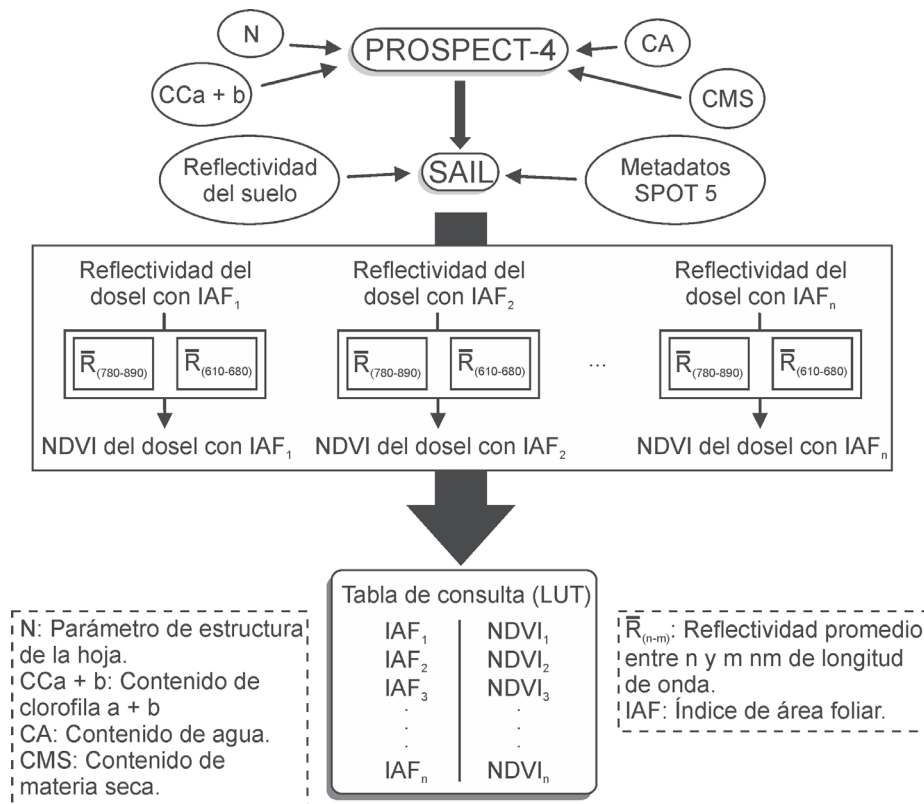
N

PROSPECT-4

CA

CCa + b

CMS

Reflectividad del suelo

SAIL

Metadatos SPOT 5

Reflectividad del dosel con $IAF_1$

$\overline{R}_{(780\text{-}890)}$ $\overline{R}_{(610\text{-}680)}$

NDVI del dosel con $IAF_1$

Reflectividad del dosel con $IAF_2$

$\overline{R}_{(780\text{-}890)}$ $\overline{R}_{(610\text{-}680)}$

NDVI del dosel con $IAF_2$

...

Reflectividad del dosel con $IAF_n$

$\overline{R}_{(780\text{-}890)}$ $\overline{R}_{(610\text{-}680)}$

NDVI del dosel con $IAF_n$

N: Parámetro de estructura de la hoja.
CCa + b: Contenido de clorofila a + b
CA: Contenido de agua.
CMS: Contenido de materia seca.

Tabla de consulta (LUT)

| | |
|---|---|
| $IAF_1$ | $NDVI_1$ |
| $IAF_2$ | $NDVI_2$ |
| $IAF_3$ | $NDVI_3$ |
| . | . |
| . | . |
| . | . |
| $IAF_n$ | $NDVI_n$ |

$\overline{R}_{(n\text{-}m)}$: Reflectividad promedio entre n y m nm de longitud de onda.
IAF: Índice de área foliar.